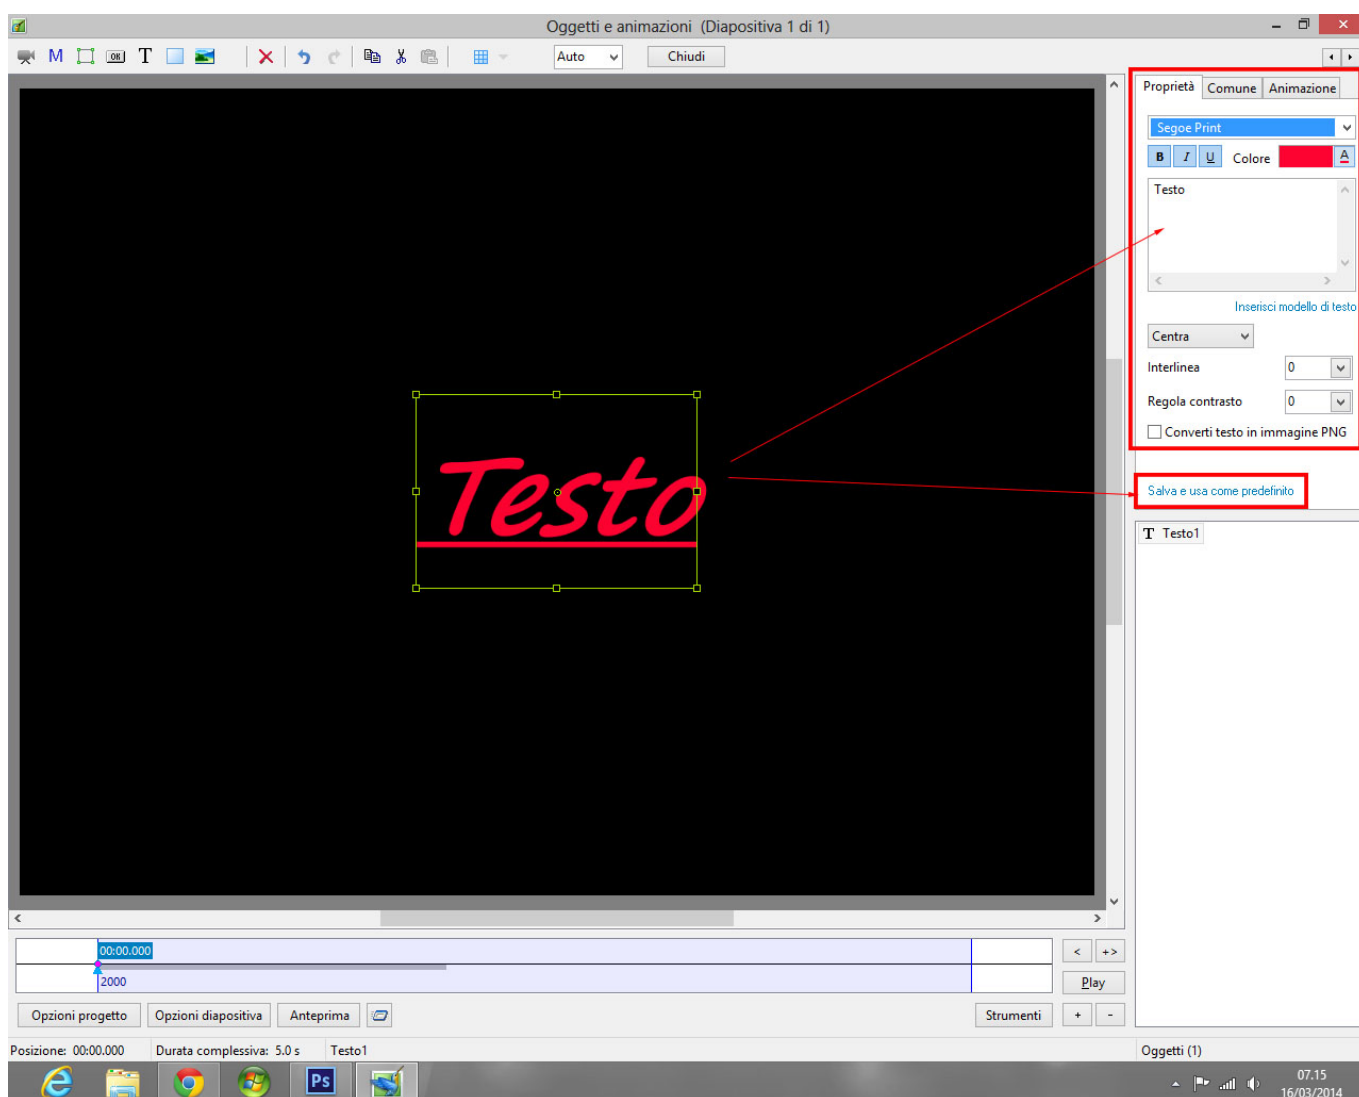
Oggetti e animazioni (Diapositiva 1 di 1)

M T Auto Chiudi

Proprietà Comune Animazione

Segoe Print

B I U Colore A

Testo

Inserisci modello di testo

Centra

Interlinea 0

Regola contrasto 0

Converti testo in immagine PNG

Salva e usa come predefinito

T Testo1

Testo

00:00.000

2000

< +>

Play

Opzioni progetto Opzioni diapositiva Anteprima Strumenti + -

Posizione: 00:00.000 Durata complessiva: 5.0 s Testo1

Oggetti (1)

Ps

07.15
16/03/2014